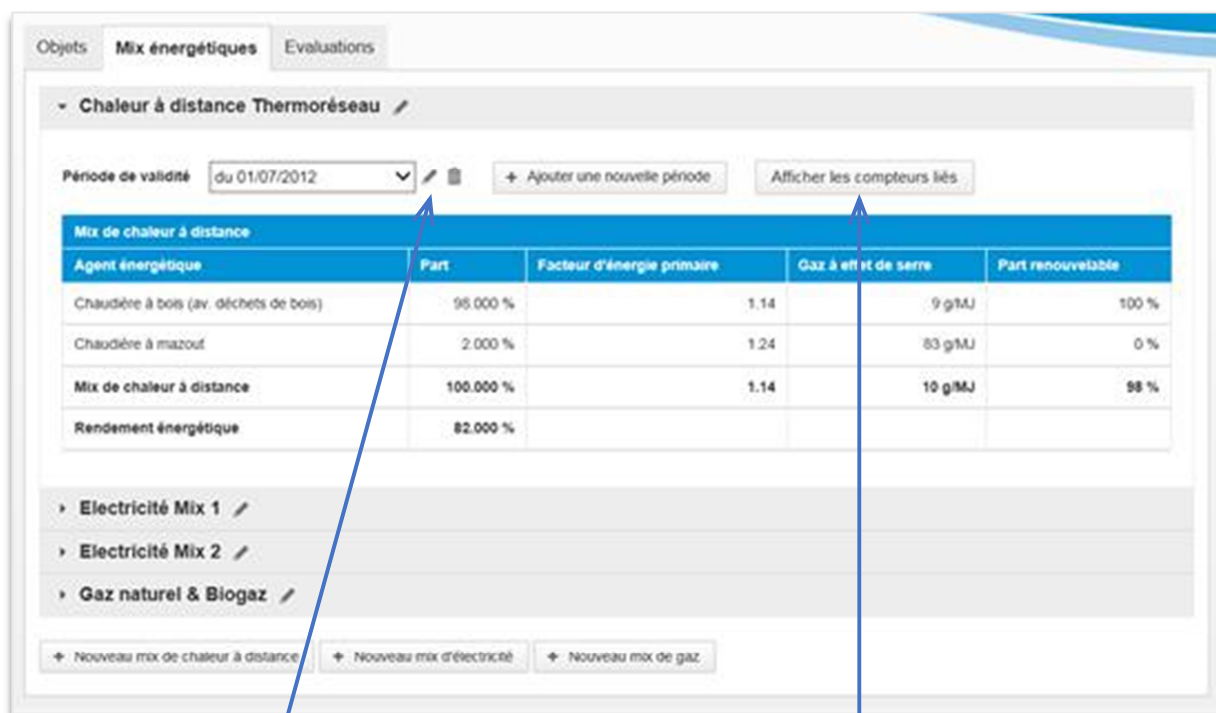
Objets | Mix énergétiques | Evaluations

Chaleur à distance Thermoréseau

Période de validité du 01/07/2012 + Ajouter une nouvelle période Afficher les compteurs liés

Mix de chaleur à distance

| Agent énergétique | Part | Facteur d'énergie primaire | Gaz à effet de serre | Part renouvelable |
|---|---|---|---|---|
| Chaudière à bois (av. déchets de bois) | 98.000 % | 1.14 | 9 g/MJ | 100 % |
| Chaudière à mazout | 2.000 % | 1.24 | 83 g/MJ | 0 % |
| Mix de chaleur à distance | 100.000 % | 1.14 | 10 g/MJ | 98 % |
| Rendement énergétique | 82.000 % | | | |

Electricité Mix 1

Electricité Mix 2

Gaz naturel & Biogaz

+ Nouveau mix de chaleur à distance + Nouveau mix d'électricité + Nouveau mix de gaz